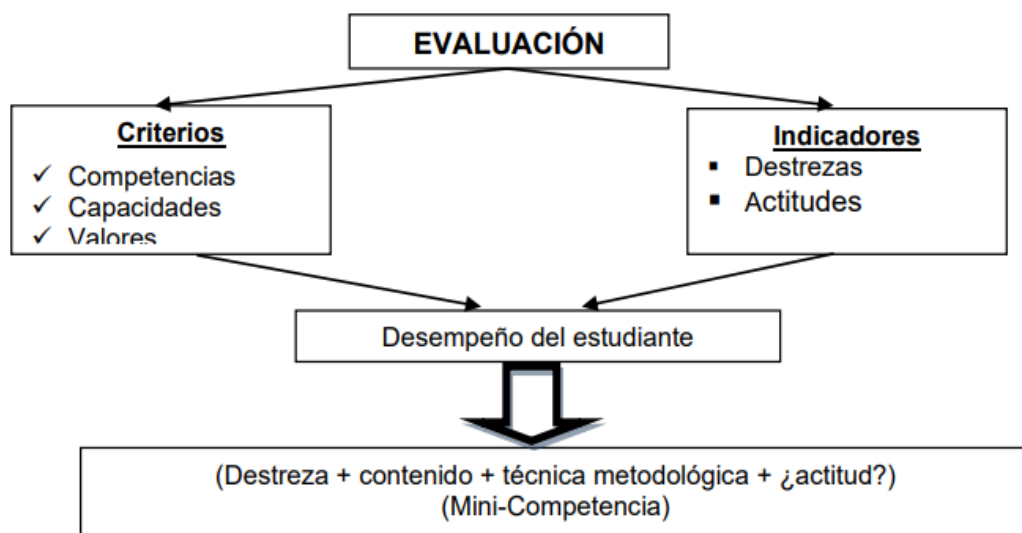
EVALUACIÓN

Criterios
✓ Competencias
✓ Capacidades
✓ Valores

Indicadores
▪ Destrezas
▪ Actitudes

Desempeño del estudiante

(Destreza + contenido + técnica metodológica + ¿actitud?)
(Mini-Competencia)